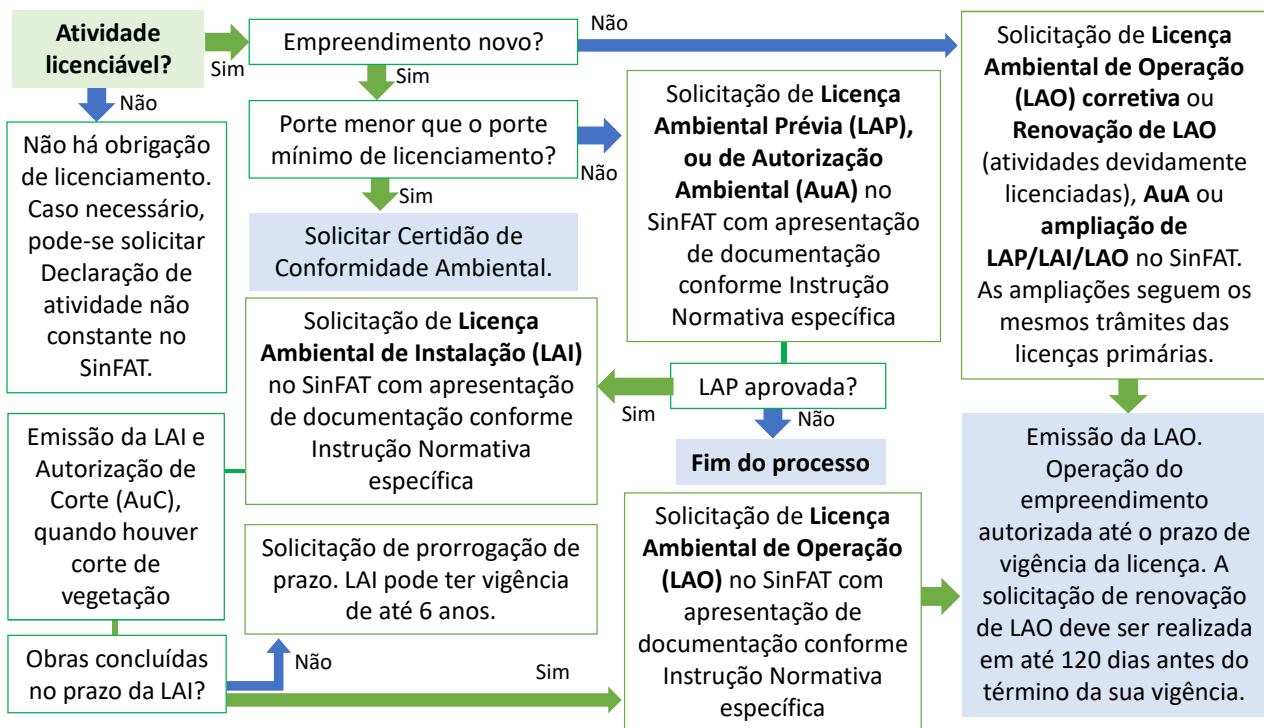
**Atividade licenciável?**

Sim

Não

Não há obrigação de licenciamento. Caso necessário, pode-se solicitar Declaração de atividade não constante no SinFAT.

Empreendimento novo?

Não

Sim

Porte menor que o porte mínimo de licenciamento?

Não

Sim

Solicitar Certidão de Conformidade Ambiental.

Solicitação de **Licença Ambiental Prévia (LAP), ou de Autorização Ambiental (AuA)** no SinFAT com apresentação de documentação conforme Instrução Normativa específica

Solicitação de **Licença Ambiental de Operação (LAO) corretiva** ou **Renovação de LAO** (atividades devidamente licenciadas), **AuA** ou **ampliação de LAP/LAI/LAO** no SinFAT. As ampliações seguem os mesmos trâmites das licenças primárias.

Solicitação de **Licença Ambiental de Instalação (LAI)** no SinFAT com apresentação de documentação conforme Instrução Normativa específica

LAP aprovada?

Sim

Não

**Fim do processo**

Emissão da LAI e Autorização de Corte (AuC), quando houver corte de vegetação

Solicitação de prorrogação de prazo. LAI pode ter vigência de até 6 anos.

Obras concluídas no prazo da LAI?

Não

Sim

Solicitação de **Licença Ambiental de Operação (LAO)** no SinFAT com apresentação de documentação conforme Instrução Normativa específica

Emissão da LAO. Operação do empreendimento autorizada até o prazo de vigência da licença. A solicitação de renovação de LAO deve ser realizada em até 120 dias antes do término da sua vigência.